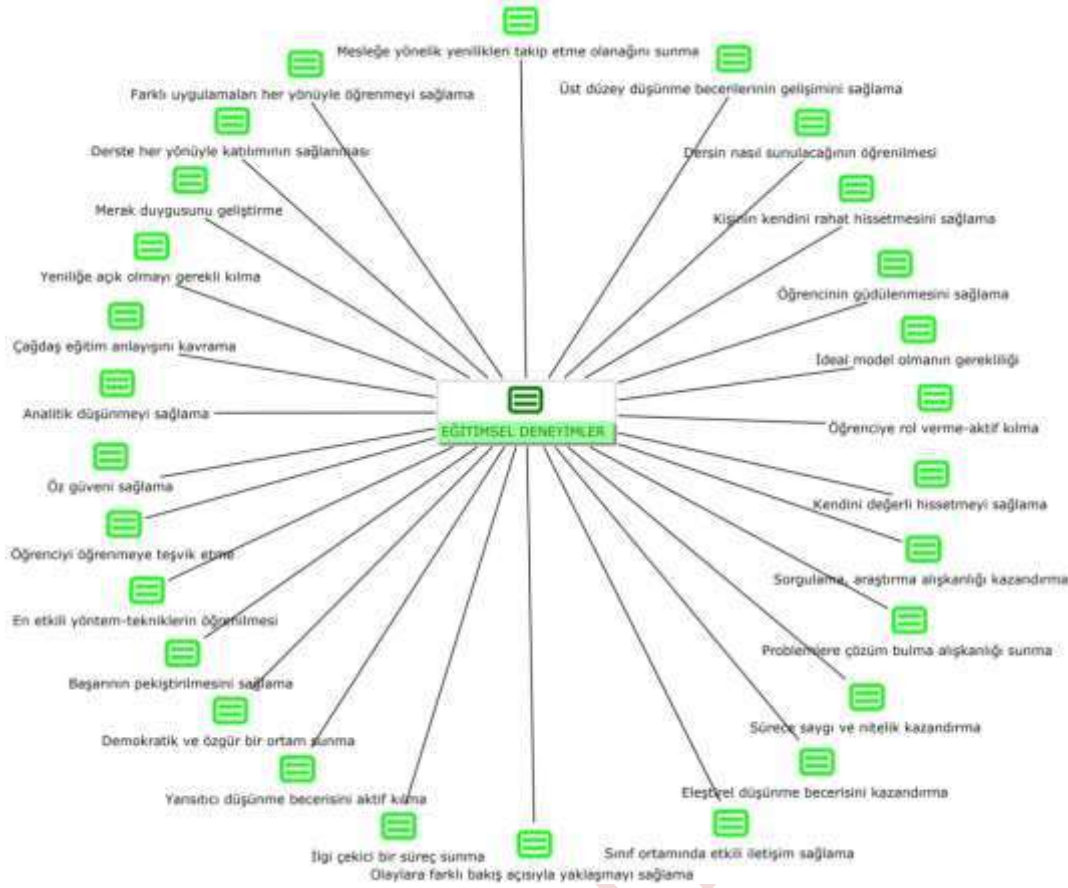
Mesleğe yönelik yenilikleri takip etme olanağını sunma

Farklı uygulamaları her yönüyle öğrenmeyi sağlama

Üst düzey düşünme becerilerinin gelişimini sağlama

Derste her yönüyle katılımının sağlanması

Dersin nasıl sunulacağının öğrenilmesi

Merak duygusunu geliştirme

Kişinin kendini rahat hissetmesini sağlama

Yeniliğe açık olmayı gerekli kılma

Öğrencinin güdülenmesini sağlama

Çağdaş eğitim anlayışını kavrama

İdeal model olmanın gerekliliği

Analitik düşünmeyi sağlama

EĞİTİMSEL DENEYİMLER

Öğrenciye rol verme-aktif kılma

Öz güveni sağlama

Kendini değerli hissetmeyi sağlama

Öğrenciyi öğrenmeye teşvik etme

Sorgulama, araştırma alışkanlığı kazandırma

En etkili yöntem-tekniklerin öğrenilmesi

Problemlere çözüm bulma alışkanlığı sunma

Başarının pekiştirilmesini sağlama

Sürece saygı ve nitelik kazandırma

Demokratik ve özgür bir ortam sunma

Eleştirel düşünme becerisini kazandırma

Yansıtıcı düşünme becerisini aktif kılma

İlgi çekici bir süreç sunma

Sınıf ortamında etkili iletişim sağlama

Olaylara farklı bakış açısıyla yaklaşmayı sağlama